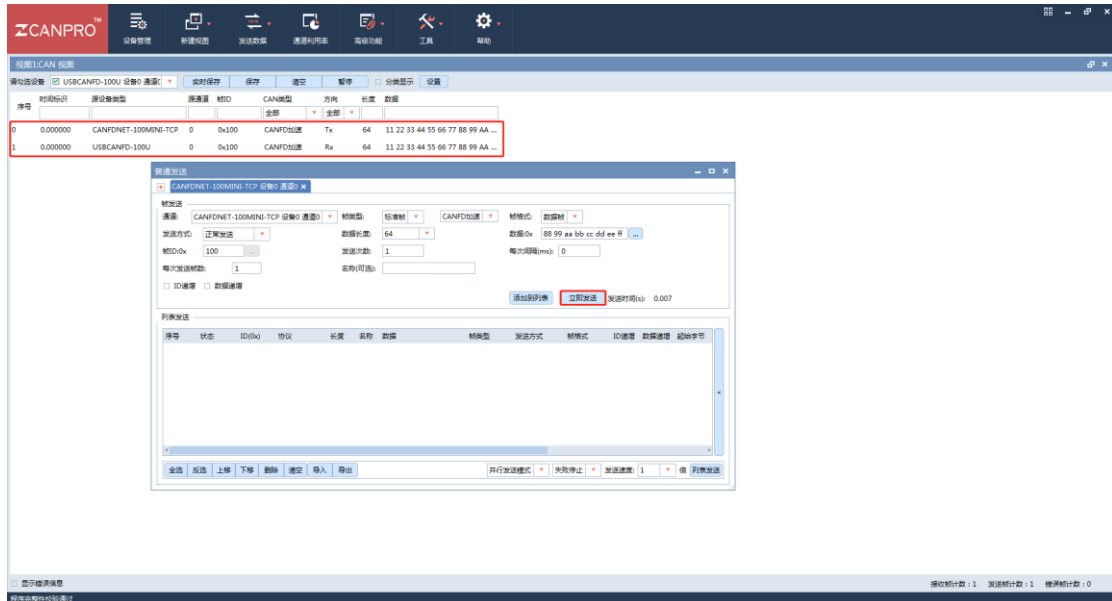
ZCANPRO™

设备管理 新建视图 发送数据 通道利用率 高级功能 工具 帮助

视图1:CAN 视图

请选择设备 ☑ USBCANFD-100U 设备0 通道0 实时保存 保存 清空 暂停 ☐ 分类显示 设置

| 序号 | 时间标识 | 源设备类型 | 源通道 | 帧ID | CAN类型 | 方向 | 长度 | 数据 |
|---|---|---|---|---|---|---|---|---|
| | | | | | 全部 | 全部 | | |
| 0 | 0.000000 | CANFDNET-100MINI-TCP | 0 | 0x100 | CANFD加速 | Tx | 64 | 11 22 33 44 55 66 77 88 99 AA ... |
| 1 | 0.000000 | USBCANFD-100U | 0 | 0x100 | CANFD加速 | Rx | 64 | 11 22 33 44 55 66 77 88 99 AA ... |

普通发送

CANFDNET-100MINI-TCP 设备0 通道0

帧发送

通道: CANFDNET-100MINI-TCP 设备0 通道0 帧类型: 标准帧 CANFD加速 帧格式: 数据帧

发送方式: 正常发送 数据长度: 64 数据0x 88 99 aa bb cc dd ee ff ...

帧ID0x 100 发送次数: 1 每次间隔(ms): 0

每次发送帧数: 1 名称(可选):

☐ ID递增 ☐ 数据递增

添加到列表 立即发送 发送时间(s): 0.007

列表发送

| 序号 | 状态 | ID(0x) | 协议 | 长度 | 名称 | 数据 | 帧类型 | 发送方式 | 帧格式 | ID递增 | 数据递增 | 起始字节 |
|---|---|---|---|---|---|---|---|---|---|---|---|---|

全选 反选 上移 下移 删除 清空 导入 导出 并行发送模式 失败停止 发送速度: 1 倍 列表发送

☐ 显示错误信息

接收帧计数: 1 发送帧计数: 1 错误帧计数: 0

程序完整性校验通过